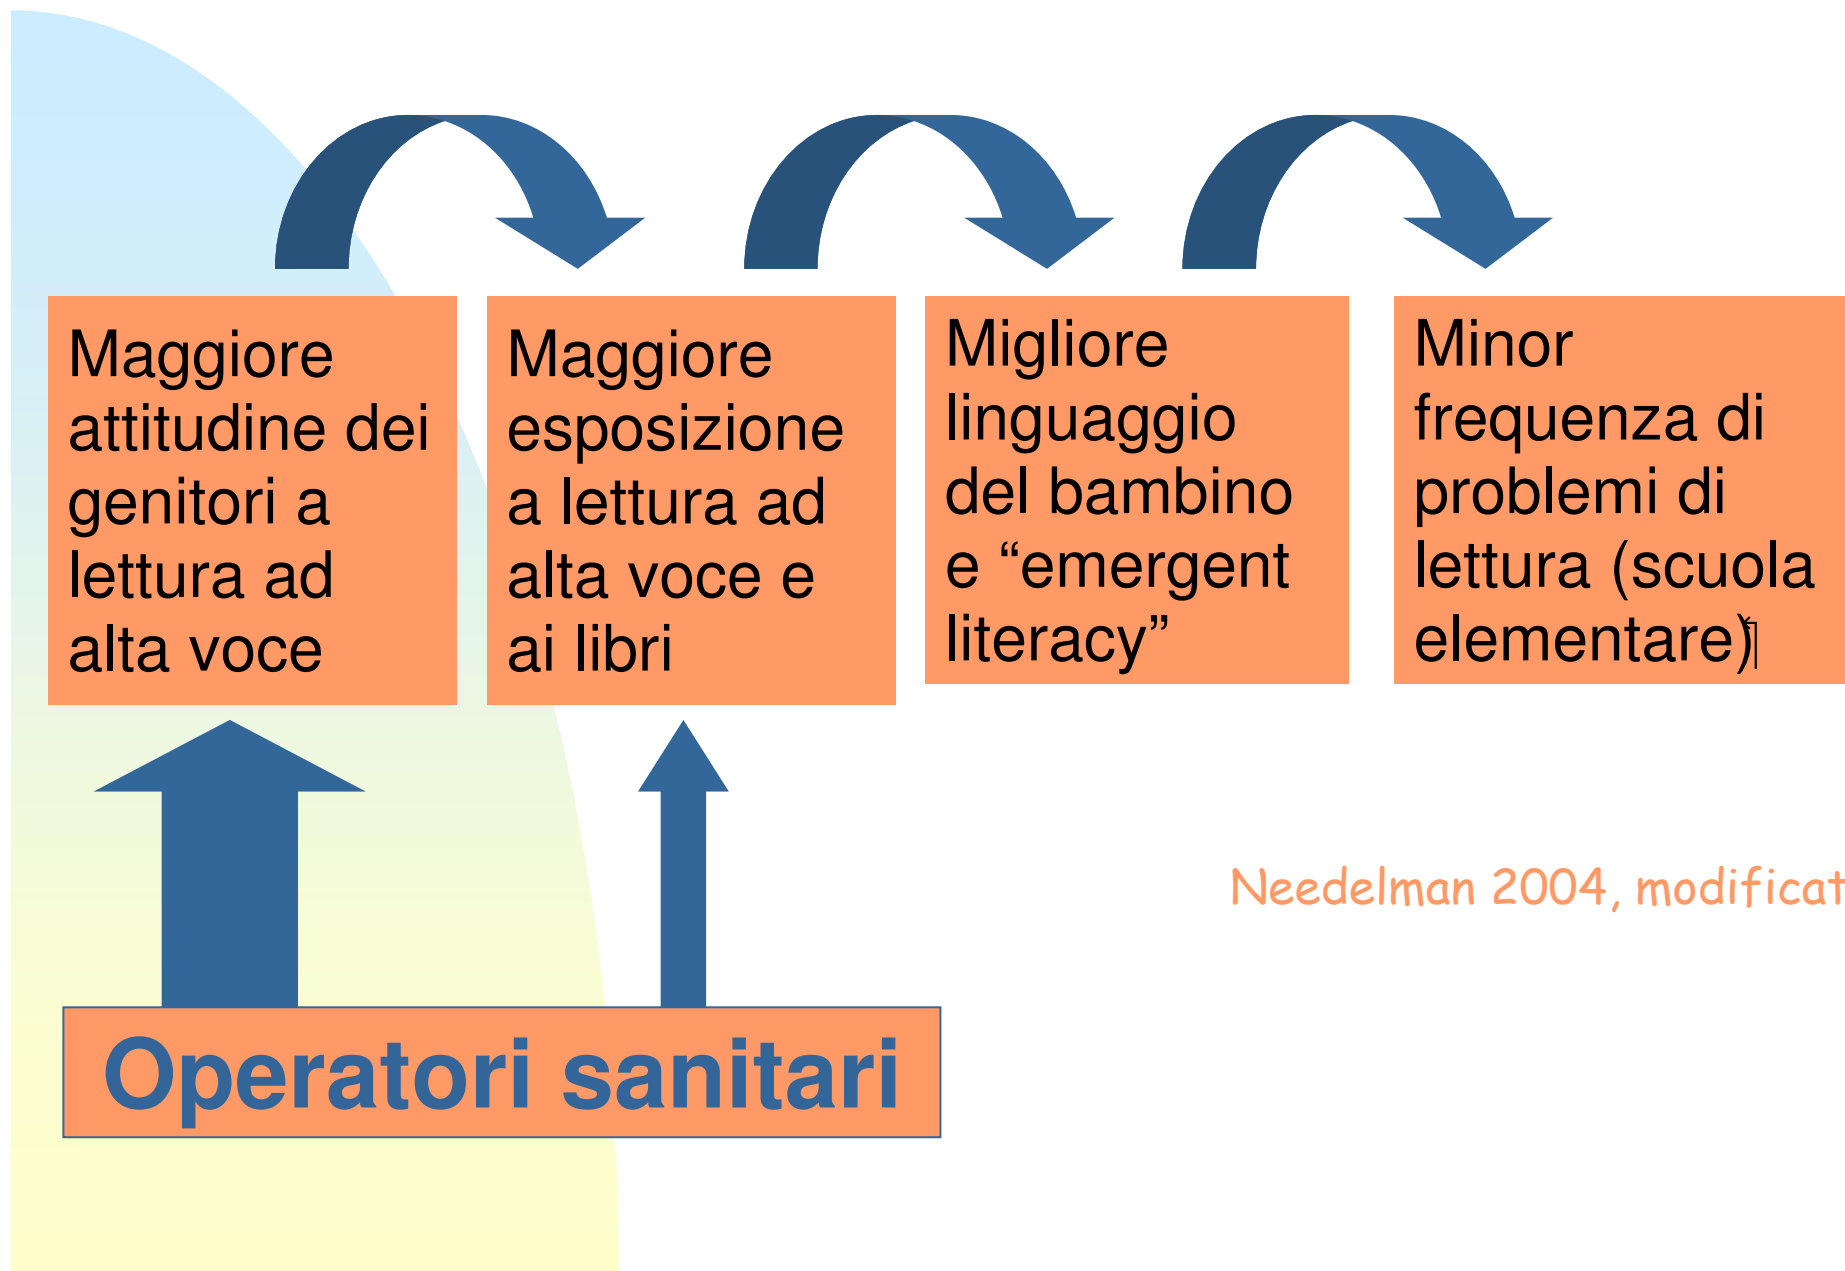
Maggiore attitudine dei genitori a lettura ad alta voce

Maggiore esposizione a lettura ad alta voce e ai libri

Migliore linguaggio del bambino e “emergent literacy”

Minor frequenza di problemi di lettura (scuola elementare)

Needelman 2004, modificat

Operatori sanitari